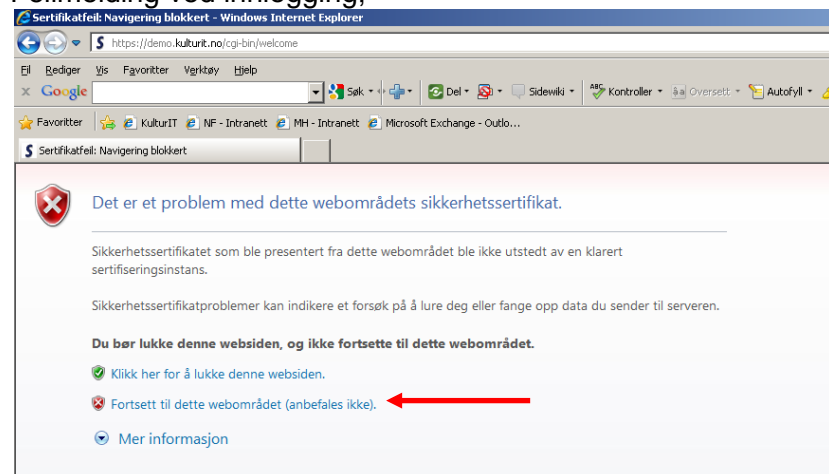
Sertifikatfeil: Navigering blokkert - Windows Internet Explorer

https://demo.kulturit.no/cgi-bin/welcome

Fil Rediger Vis Favoritter Verktøy Hjelp

Google Søk Del Sidewiki Kontroller Oversett Autofyll

Favoritter KulturIT NF - Intranett MH - Intranett Microsoft Exchange - Outlo...

Sertifikatfeil: Navigering blokkert

Det er et problem med dette webområdets sikkerhetssertifikat.

Sikkerhetssertifikatet som ble presentert fra dette webområdet ble ikke utstedt av en klarert sertifiseringsinstans.

Sikkerhetssertifikatproblemer kan indikere et forsøk på å lure deg eller fange opp data du sender til serveren.

Du bør lukke denne websiden, og ikke fortsette til dette webområdet.

Klikk her for å lukke denne websiden.

Fortsett til dette webområdet (anbefales ikke).

Mer informasjon